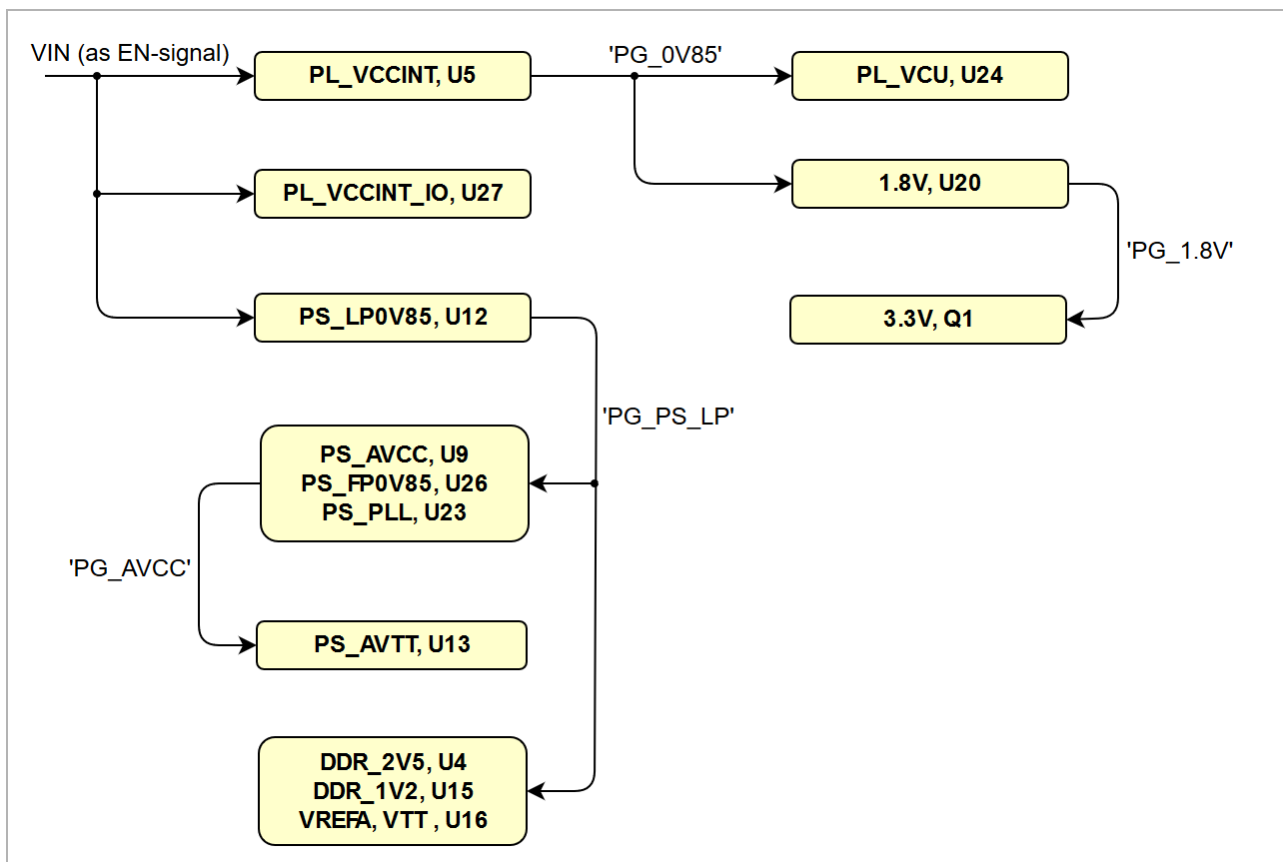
VIN (as EN-signal)

PL_VCCINT, U5

'PG_0V85'

PL_VCU, U24

PL_VCCINT_IO, U27

1.8V, U20

'PG_1.8V'

PS_LP0V85, U12

3.3V, Q1

'PG_PS_LP'

PS_AVCC, U9
PS_FP0V85, U26
PS_PLL, U23

'PG_AVCC'

PS_AVTT, U13

DDR_2V5, U4
DDR_1V2, U15
VREFA, VTT , U16